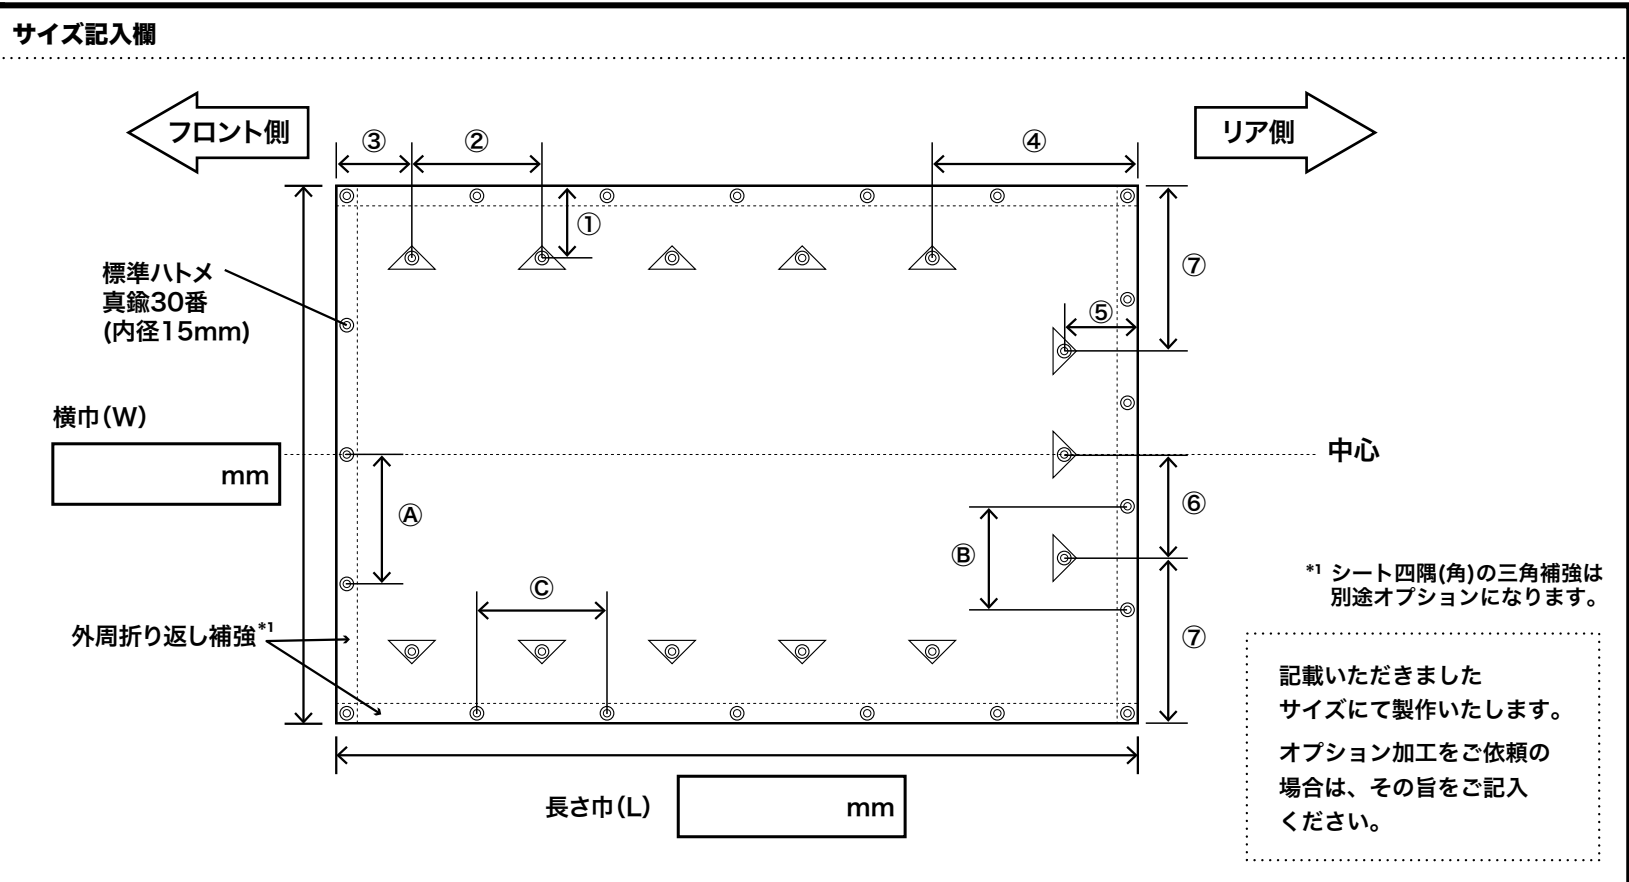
サイズ記入欄

フロント側

リア側

③ ② ④

①

⑦

標準ハトメ
真鍮30番
(内径15mm)

⑤

横巾(W)

mm

中心

Ⓐ

Ⓑ

⑥

Ⓒ

$^{*1}$ シート四隅(角)の三角補強は別途オプションになります。

外周折り返し補強$^{*1}$

⑦

記載いただきました
サイズにて製作いたします。

オプション加工をご依頼の
場合は、その旨をご記入
ください。

長さ巾(L)

mm